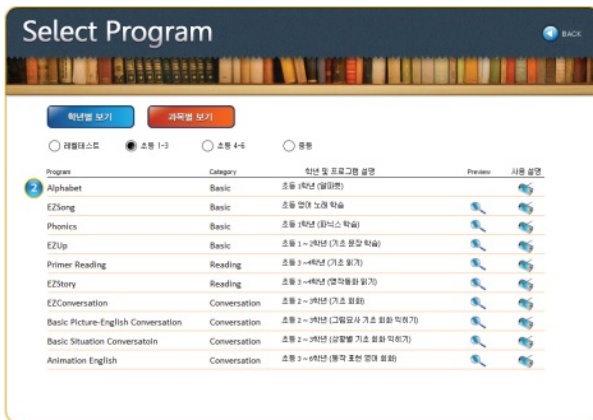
Select Program

BACK

학년별 보기 과목별 보기

레벨테스트 초등 1-3 초등 4-6 중등

2

| Program | Category | 학년 및 프로그램 설명 | Preview | 사용 설명 |
|---|---|---|---|---|
| Alphabet | Basic | 초등 1학년 (알파벳) | | |
| EZSong | Basic | 초등 영어 노래 학습 | | |
| Phonics | Basic | 초등 1학년 (파닉스 학습) | | |
| EZUp | Basic | 초등 1~2학년 (기초 문장 학습) | | |
| Primer Reading | Reading | 초등 3~4학년 (기초 읽기) | | |
| EZStory | Reading | 초등 3~4학년 (명작동화 읽기) | | |
| EZConversation | Conversation | 초등 2~3학년 (기초 회화) | | |
| Basic Picture-English Conversation | Conversation | 초등 2~3학년 (그림묘사 기초 회화 익히기) | | |
| Basic Situation Conversatoin | Conversation | 초등 2~3학년 (상황별 기초 회화 익히기) | | |
| Animation English | Conversation | 초등 3~6학년 (동작 표현 영어 회화) | | |